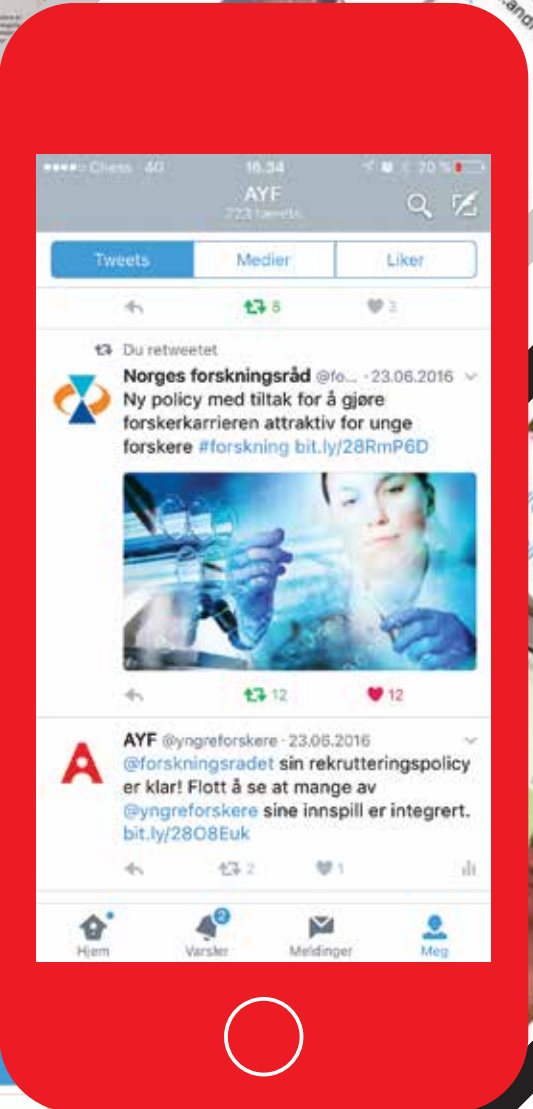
●●●●○ Chess 4G 16.34 70 %

AYF
223 tweets

Tweets Medier Liker

8 3

Du retweetet

Norges forskningsråd @fo... · 23.06.2016
Ny policy med tiltak for å gjøre forskerkarrieren attraktiv for unge forskere #forskning bit.ly/28RmP6D

12 12

AYF @yngreforskere · 23.06.2016
@forskningsradet sin rekrutteringspolicy er klar! Flott å se at mange av @yngreforskere sine innspill er integrert. bit.ly/28O8Euk

2 1

Hjem Varsler 2 Meldinger Meg